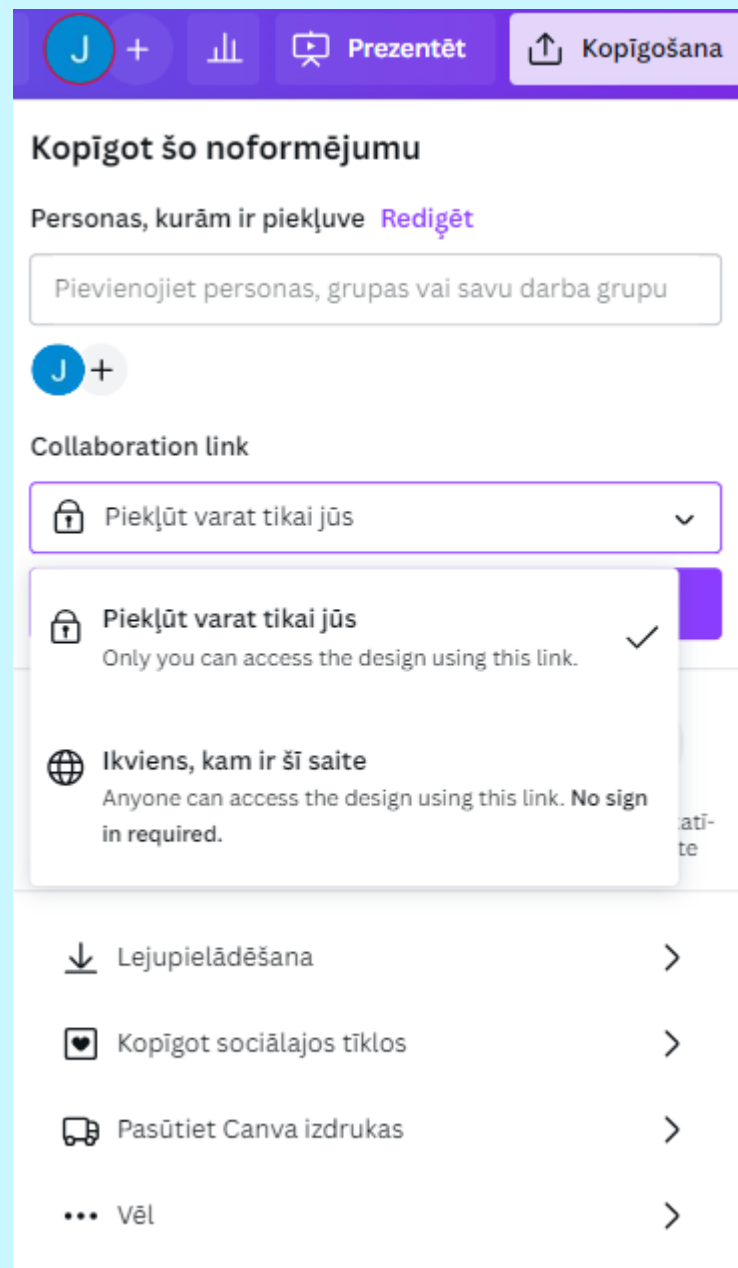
J + Prezentēt Kopīgošana

Kopīgot šo noformējumu

Personas, kurām ir piekļuve Rediģēt

Pievienojiet personas, grupas vai savu darba grupu

J +

Collaboration link

Piekļūt varat tikai jūs

Piekļūt varat tikai jūs
Only you can access the design using this link.

Ikviens, kam ir šī saite
Anyone can access the design using this link. No sign in required.

atī-
te

Lejupielādēšana

Kopīgot sociālajos tīklos

Pasūtiet Canva izdrukas

Vēl